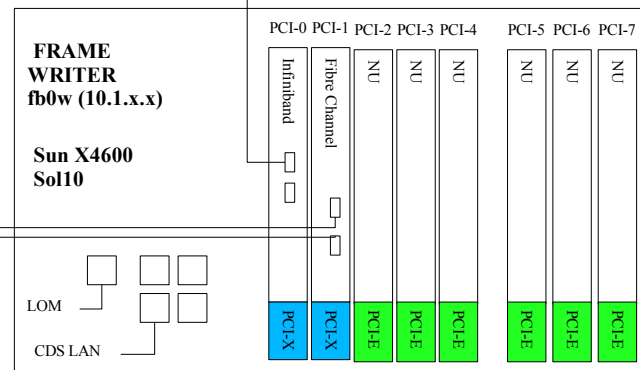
FRAME WRITER fb0w (10.1.x.x)

Sun X4600 Sol10

PCI-0 PCI-1 PCI-2 PCI-3 PCI-4 PCI-5 PCI-6 PCI-7

Infiniband

Fibre Channel

NU

NU

NU

NU

NU

NU

PCI-X

PCI-X

PCI-E

PCI-E

PCI-E

PCI-E

PCI-E

PCI-E

LOM

CDS LAN